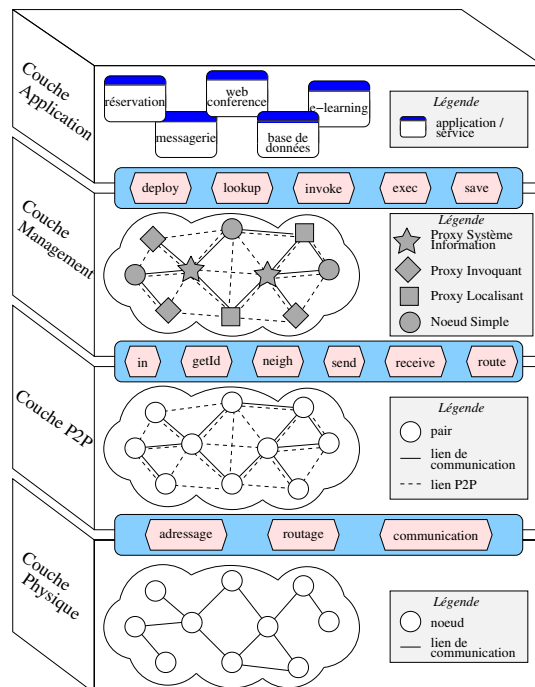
Couche Application

réservation
messagerie
web conference
base de données
e-learning

Légende
application / service

deploy
lookup
invoke
exec
save

Couche Management

Légende
Proxy Système Information
Proxy Invoquant
Proxy Localisant
Noeud Simple

in
getId
neigh
send
receive
route

Couche P2P

Légende
pair
lien de communication
lien P2P

adressage
routage
communication

Couche Physique

Légende
noeud
lien de communication